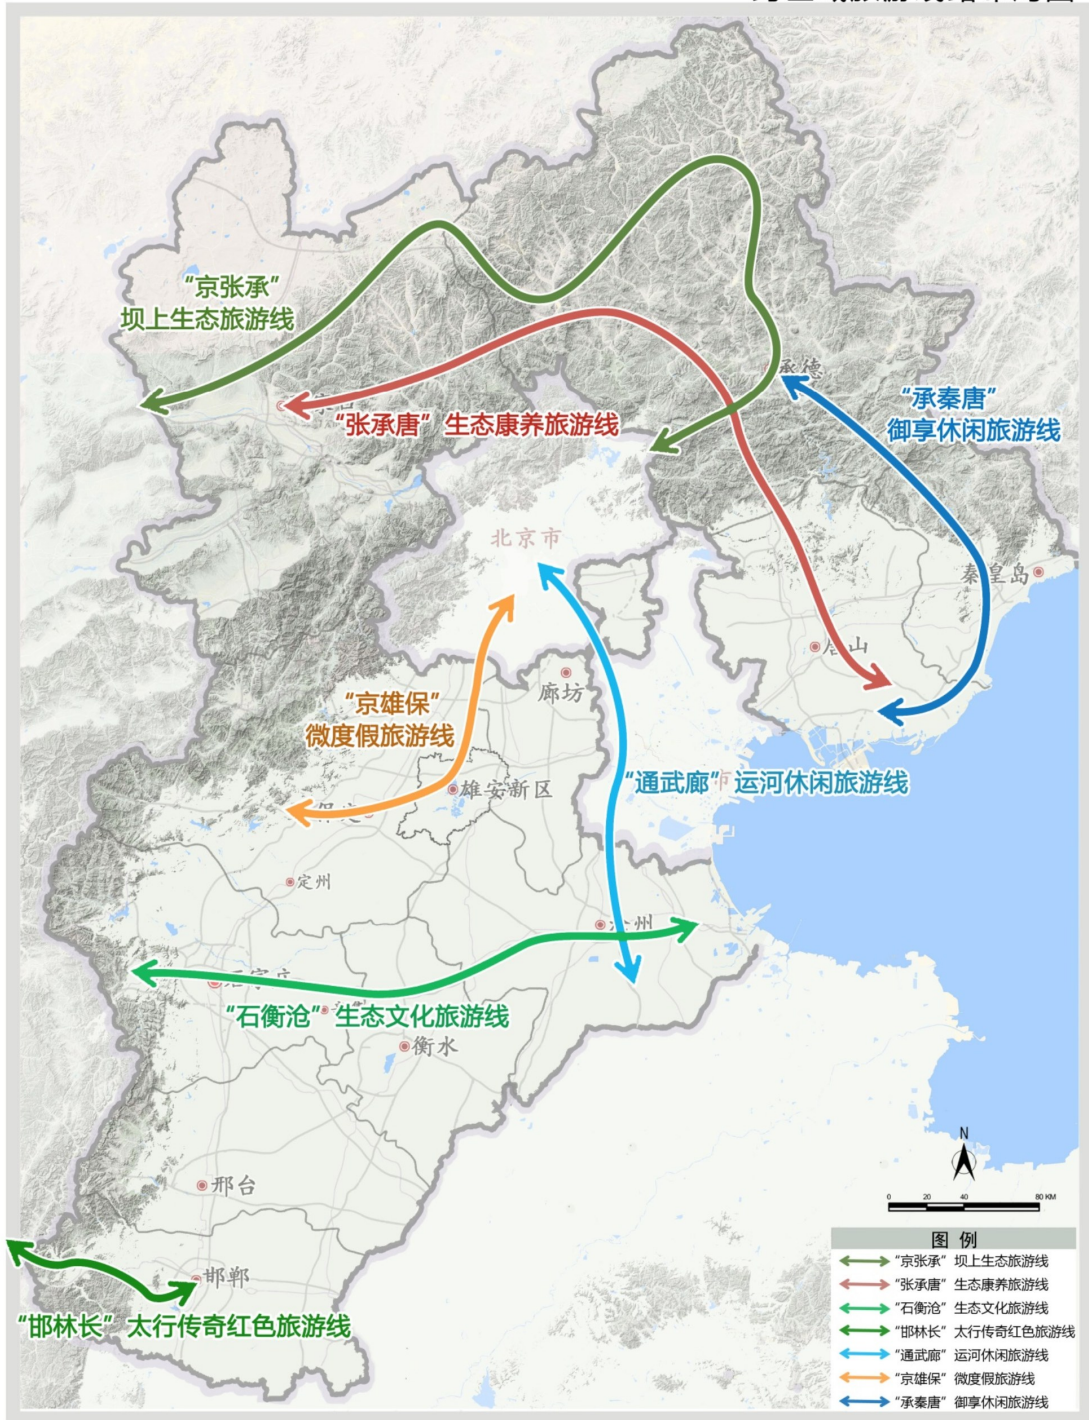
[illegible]

"京张承"
坝上生态旅游线

"张承唐" 生态康养旅游线

承德

"承秦唐"
御享休闲旅游线

北京市

秦皇岛

唐山

廊坊

"京雄保"
微度假旅游线

雄安新区

"通武廊" 运河休闲旅游线

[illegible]

定州

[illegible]州

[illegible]

"石衡沧" 生态文化旅游线

衡水

N

0 20 40 80 KM

邢台

邯郸

"邯林长" 太行传奇红色旅游线

图 例
"京张承" 坝上生态旅游线
"张承唐" 生态康养旅游线
"石衡沧" 生态文化旅游线
"邯林长" 太行传奇红色旅游线
"通武廊" 运河休闲旅游线
"京雄保" 微度假旅游线
"承秦唐" 御享休闲旅游线